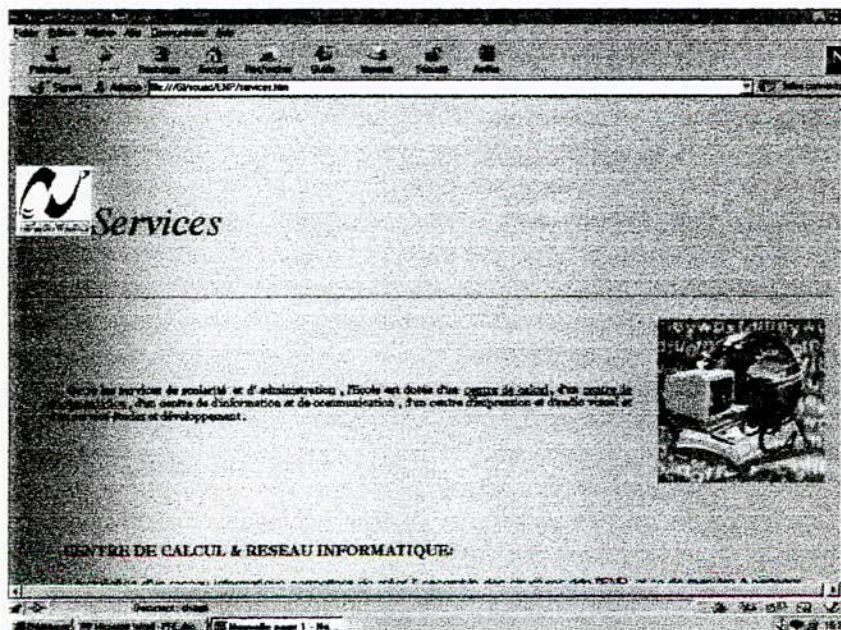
Services

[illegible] les services de scolarité et d'administration, l'Ecole est dotée d'un centre de calcul, d'un centre de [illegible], d'un centre d'information et de communication, d'un centre d'impression et d'audio visuel et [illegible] études et développement.

CENTRE DE CALCUL & RESEAU INFORMATIQUE:

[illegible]

Document: chargé

Nouvelle page 1 - Ne